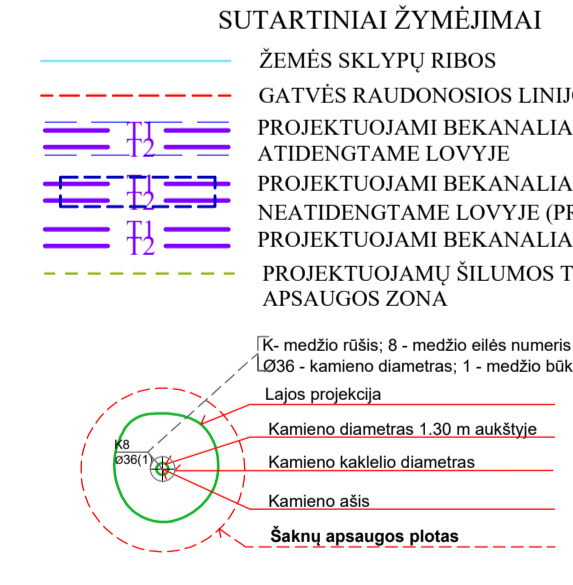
SUTARTINIAI ŽYMĖJIMAI

ŽEMĖS SKLYPŲ RIBOS

GATVĖS RAUDONOSIOS LINIJ

T1
T2
PROJEKTUOJAMI BEKANALIA
ATIDENGTAME LOVYJE

T1
T2
PROJEKTUOJAMI BEKANALIA
NEATIDENGTAME LOVYJE (PR

T1
T2
PROJEKTUOJAMI BEKANALIA

PROJEKTUOJAMŲ ŠILUMOS T
APSAUGOS ZONA

K- medžio rūšis; 8 - medžio eilės numeris
Ø36 - kamieno diametras; 1 - medžio būk

Lajos projekcija

K8
ø36(1

Kamieno diametras 1.30 m aukštyje

Kamieno kaklelio diametras

Kamieno ašis

Šaknų apsaugos plotas